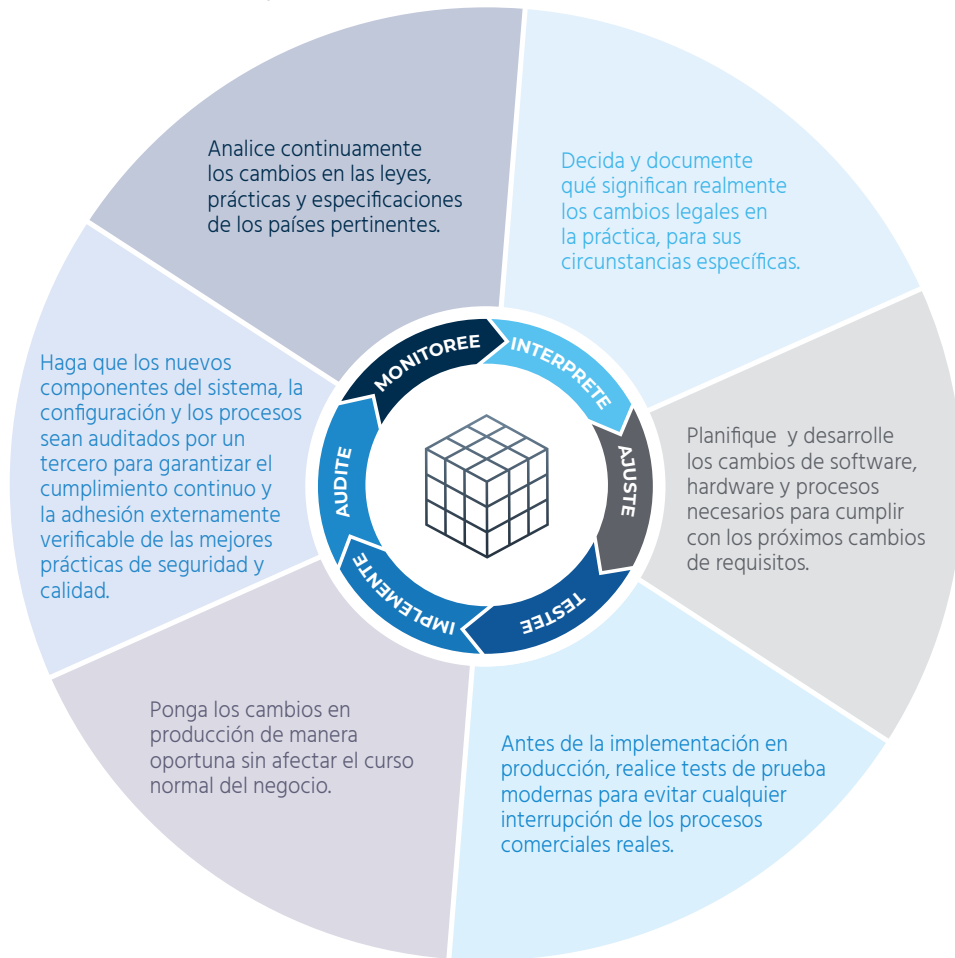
Analice continuamente los cambios en las leyes, prácticas y especificaciones de los países pertinentes.

Decida y documente qué significan realmente los cambios legales en la práctica, para sus circunstancias específicas.

Planifique y desarrolle los cambios de software, hardware y procesos necesarios para cumplir con los próximos cambios de requisitos.

Antes de la implementación en producción, realice tests de prueba modernas para evitar cualquier interrupción de los procesos comerciales reales.

Ponga los cambios en producción de manera oportuna sin afectar el curso normal del negocio.

Haga que los nuevos componentes del sistema, la configuración y los procesos sean auditados por un tercero para garantizar el cumplimiento continuo y la adhesión externamente verificable de las mejores prácticas de seguridad y calidad.

MONITOREE

INTERPRETE

AJUSTE

TESTEE

IMPLEMENTE

AUDITE